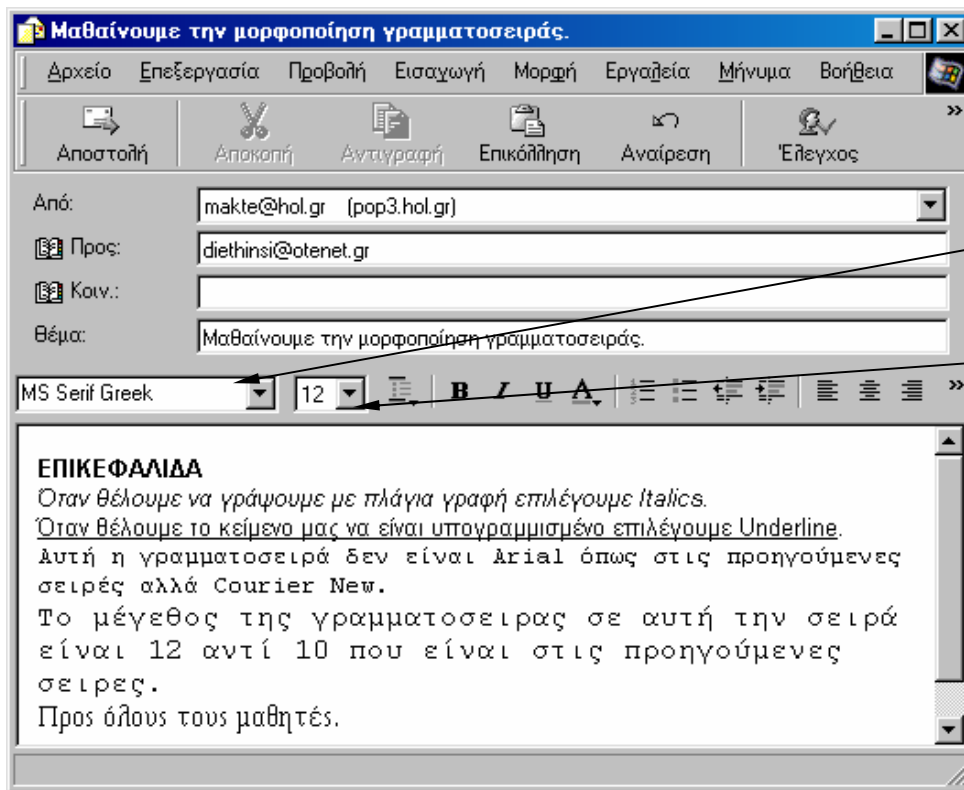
Μαθαίνουμε την μορφοποίηση γραμματοσειράς.

Αρχείο Επεξεργασία Προβολή Εισαγωγή Μορφή Εργαλεία Μήνυμα Βοήθεια

Αποστολή Αποκοπή Αντιγραφή Επικόλληση Αναίρεση Έλεγχος

Από: makte@hol.gr (pop3.hol.gr)

Προς: diethinsi@otenet.gr

Κοιν.:

Θέμα: Μαθαίνουμε την μορφοποίηση γραμματοσειράς.

MS Serif Greek 12 B I U A

ΕΠΙΚΕΦΑΛΙΔΑ
Όταν θέλουμε να γράψουμε με πλάγια γραφή επιλέγουμε Italics.
Όταν θέλουμε το κείμενο μας να είναι υπογραμμισμένο επιλέγουμε Underline.
Αυτή η γραμματοσειρά δεν είναι Arial όπως στις προηγούμενες σειρές αλλά Courier New.
Το μέγεθος της γραμματοσειρας σε αυτή την σειρά είναι 12 αντί 10 που είναι στις προηγούμενες σειρες.
Προς όλους τους μαθητές.